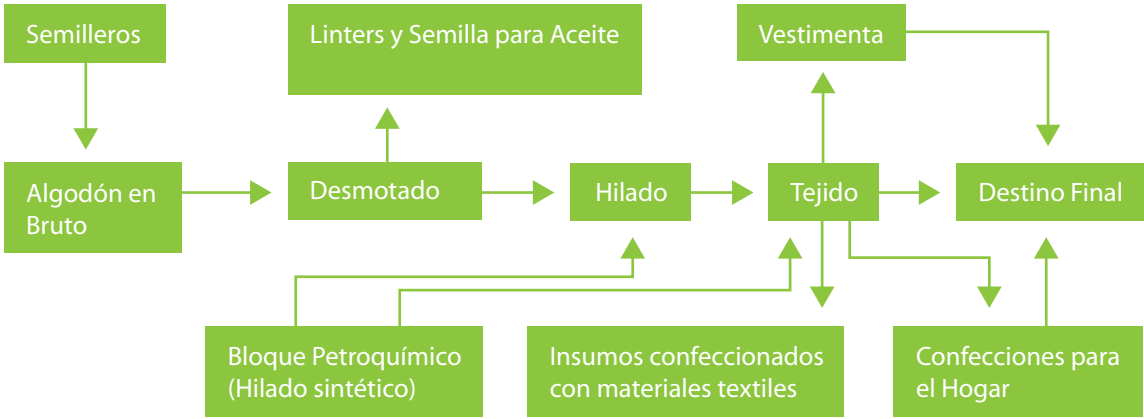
Semilleros

Linters y Semilla para Aceite

Vestimenta

Algodón en Bruto

Desmotado

Hilado

Tejido

Destino Final

Bloque Petroquímico (Hilado sintético)

Insumos confeccionados con materiales textiles

Confecciones para el Hogar